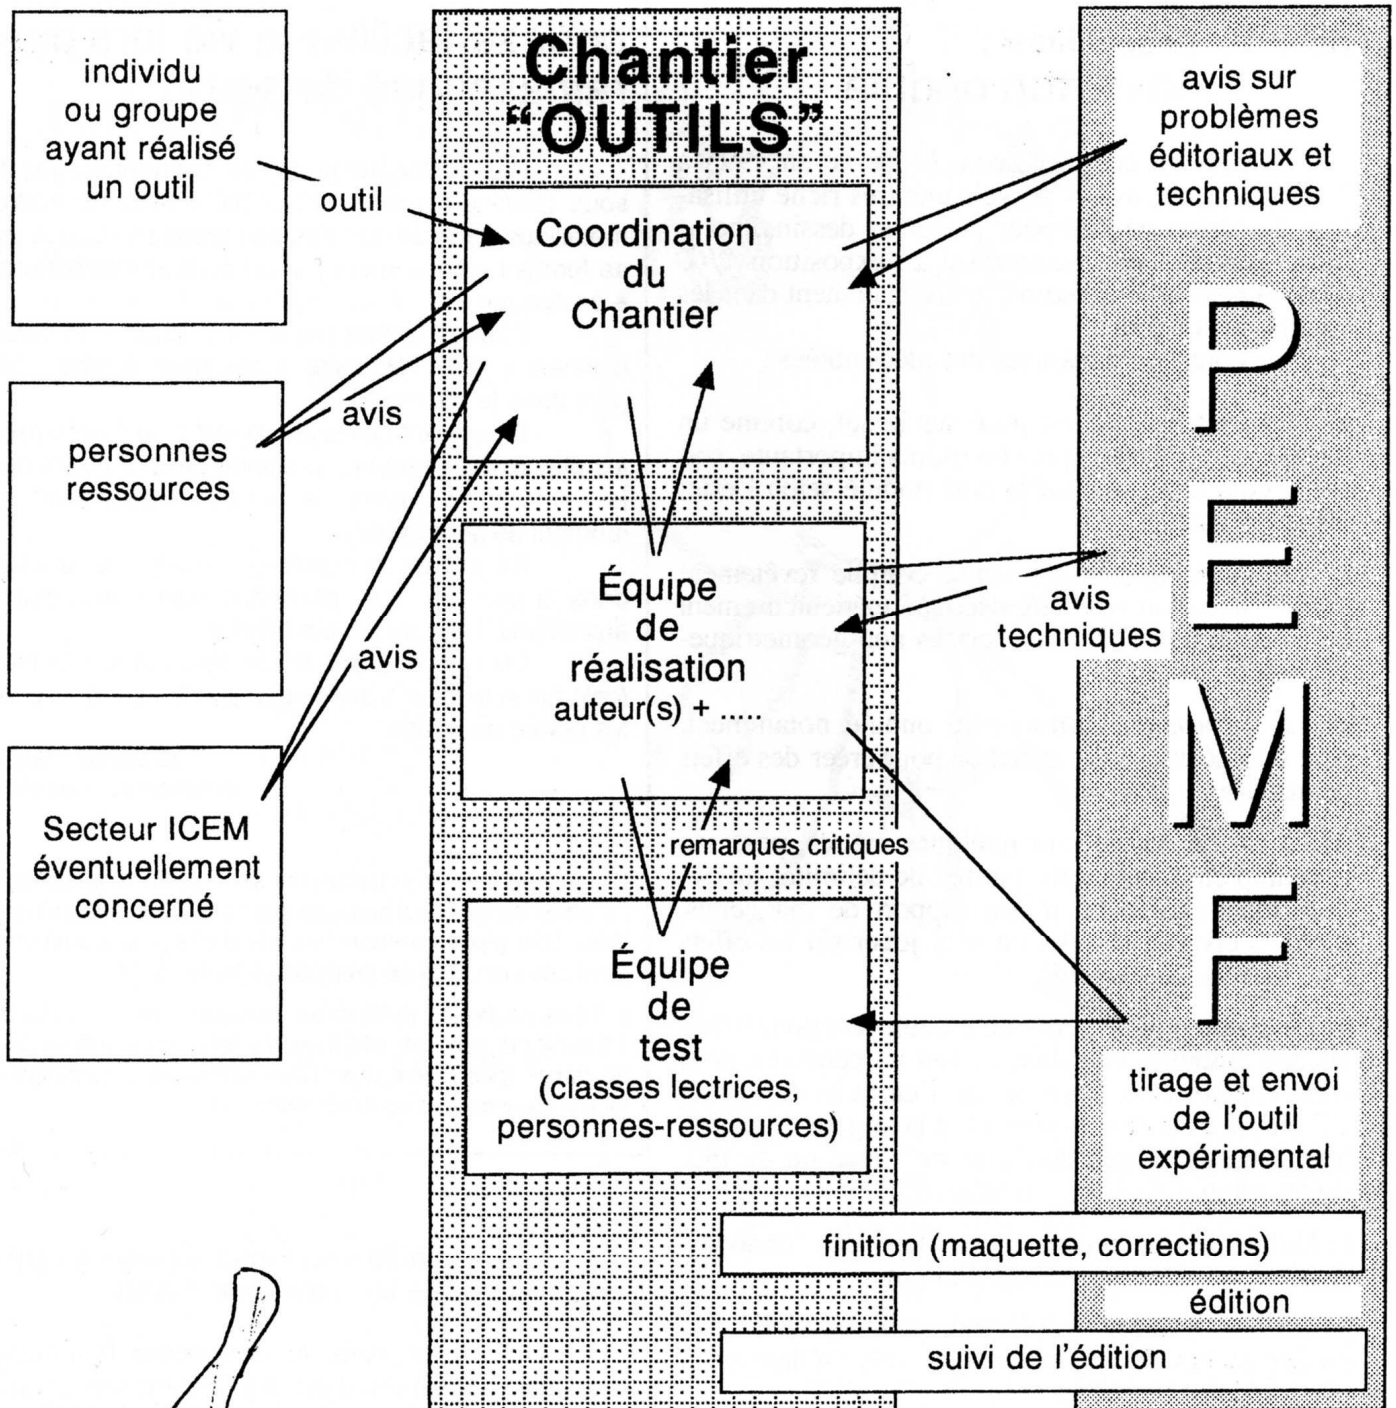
individu ou groupe ayant réalisé un outil

outil

Chantier "OUTILS"

Coordination du Chantier

avis sur problèmes éditoriaux et techniques

personnes ressources

avis

avis

Équipe de réalisation auteur(s) + .....

avis techniques

P E M F

Secteur ICEM éventuellement concerné

remarques critiques

Équipe de test (classes lectrices, personnes-ressources)

tirage et envoi de l'outil expérimental

finition (maquette, corrections)

édition

suivi de l'édition